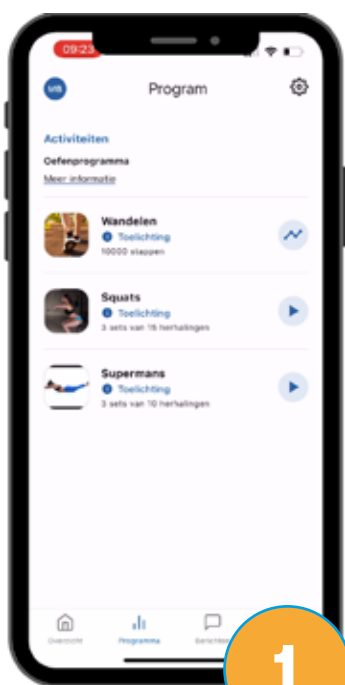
09:23

VB

Program

Activiteiten

Oefenprogramma

Meer informatie

Wandelen

Toelichting

10000 stappen

Squats

Toelichting

3 sets van 15 herhalingen

Supermans

Toelichting

3 sets van 10 herhalingen

Overzicht

Programma

Berichten

1